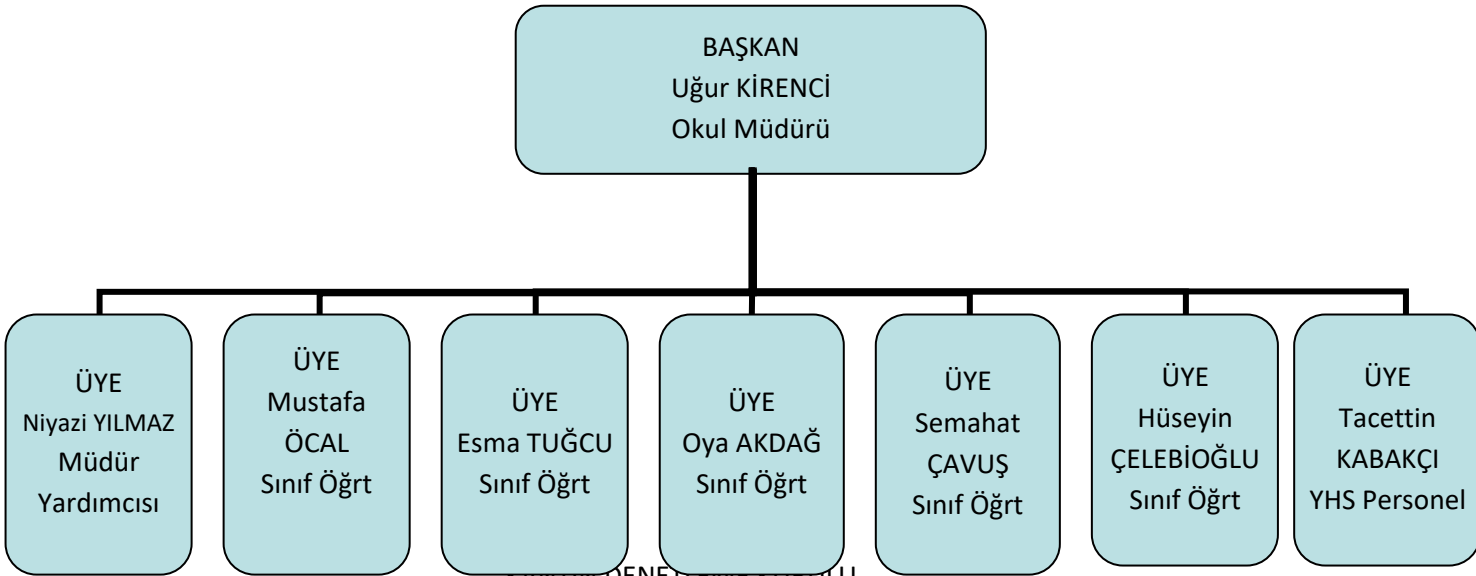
BAŞKAN
Uğur KİRENCİ
Okul Müdürü

ÜYE
Niyazi YILMAZ
Müdür
Yardımcısı

ÜYE
Mustafa
ÖCAL
Sınıf Öğrt

ÜYE
Esma TUĞCU
Sınıf Öğrt

ÜYE
Oya AKDAĞ
Sınıf Öğrt

ÜYE
Semahat
ÇAVUŞ
Sınıf Öğrt

ÜYE
Hüseyin
ÇELEBİOĞLU
Sınıf Öğrt

ÜYE
Tacettin
KABAKÇI
YHS Personel

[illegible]